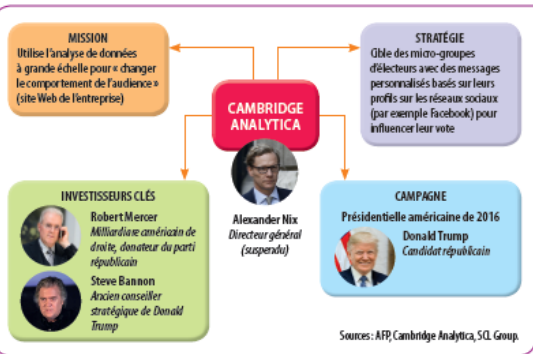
MISSION
Utilise l'analyse de données à grande échelle pour « changer le comportement de l'audience » (site Web de l'entreprise)

STRATÉGIE
Cible des micro-groupes d'électeurs avec des messages personnalisés basés sur leurs profils sur les réseaux sociaux (par exemple Facebook) pour influencer leur vote

CAMBRIDGE ANALYTICA

Alexander Nix
Directeur général (suspendu)

INVESTISSEURS CLÉS
Robert Mercer
Milliardaire américain de droite, donateur du parti républicain
Steve Bannon
Ancien conseiller stratégique de Donald Trump

CAMPAGNE
Présidentielle américaine de 2016
Donald Trump
Candidat républicain

Sources : AFP, Cambridge Analytica, SCL Group.